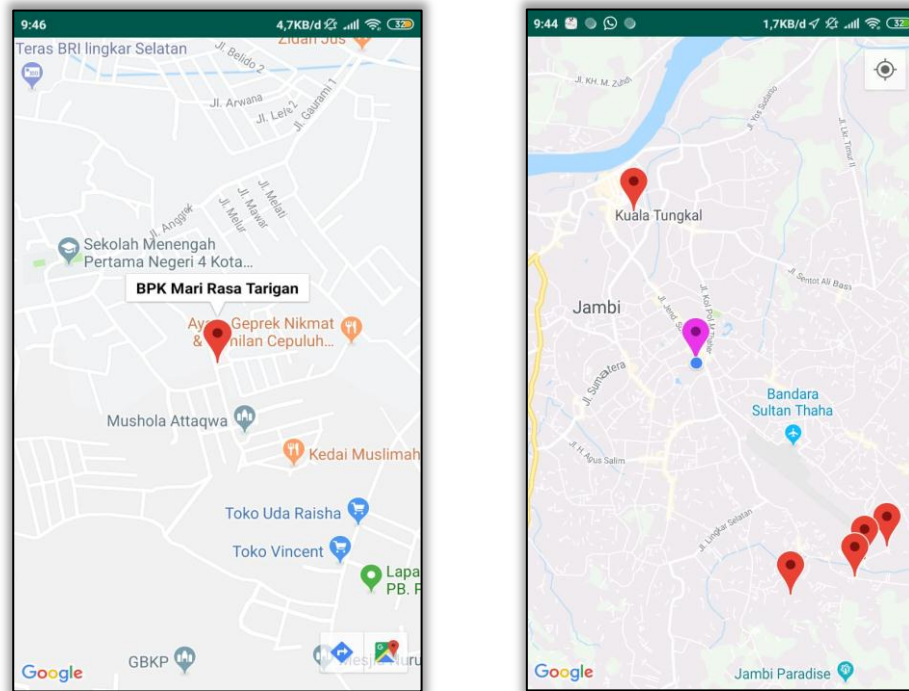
9:46
4,7KB/d 32

Teras BRI lingkar Selatan
Zidan Jus
Jl. Belido 2
Jl. Arwana
Jl. Leje 2
Jl. Gurami 1
Jl. Anggrek
Jl. Melati
Jl. Mawar
Jl. Melur
Sekolah Menengah Pertama Negeri 4 Kota...
BPK Mari Rasa Tarigan
Ay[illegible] Geprek Nikmat & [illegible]nilan Cepuluh...
Mushola Attaqwa
Kedai Muslimah
Toko Uda Raisha
Toko Vincent
Lapa PB. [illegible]
GBKP
Mesj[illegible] Nuru
Google

9:44
1,7KB/d 32
Jl. KH. M. Zuhdi
Jl. Yos Sudarso
Jl. Lkr. Timur II
Kuala Tungkal
Jl. Sentot Ali Basa
Jambi
Jl. Jend. S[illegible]
Jl. Kol Pol M. Taher
Jl. Sumatera
Bandara Sultan Thaha
Jl. H. Agus Salim
Jl. Lingkar Selatan
Google
Jambi Paradise